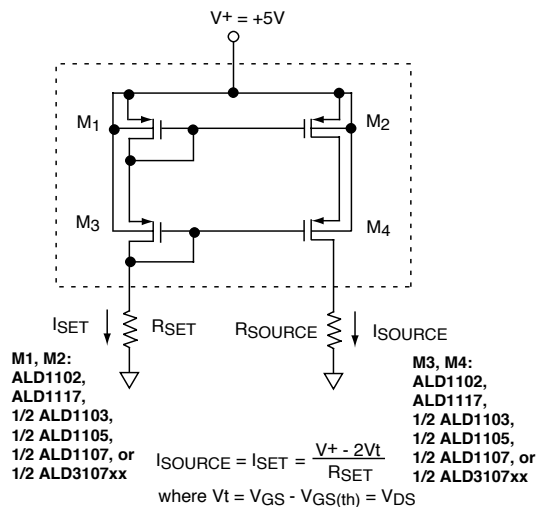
V+ = +5V

$M_1$

$M_2$

$M_3$

$M_4$

$I_{SET}$

$R_{SET}$

$R_{SOURCE}$

$I_{SOURCE}$

M1, M2:
ALD1102,
ALD1117,
1/2 ALD1103,
1/2 ALD1105,
1/2 ALD1107, or
1/2 ALD3107xx

M3, M4:
ALD1102,
ALD1117,
1/2 ALD1103,
1/2 ALD1105,
1/2 ALD1107, or
1/2 ALD3107xx

$I_{SOURCE} = I_{SET} = \frac{V+ - 2Vt}{R_{SET}}$

where $Vt = V_{GS} - V_{GS(th)} = V_{DS}$